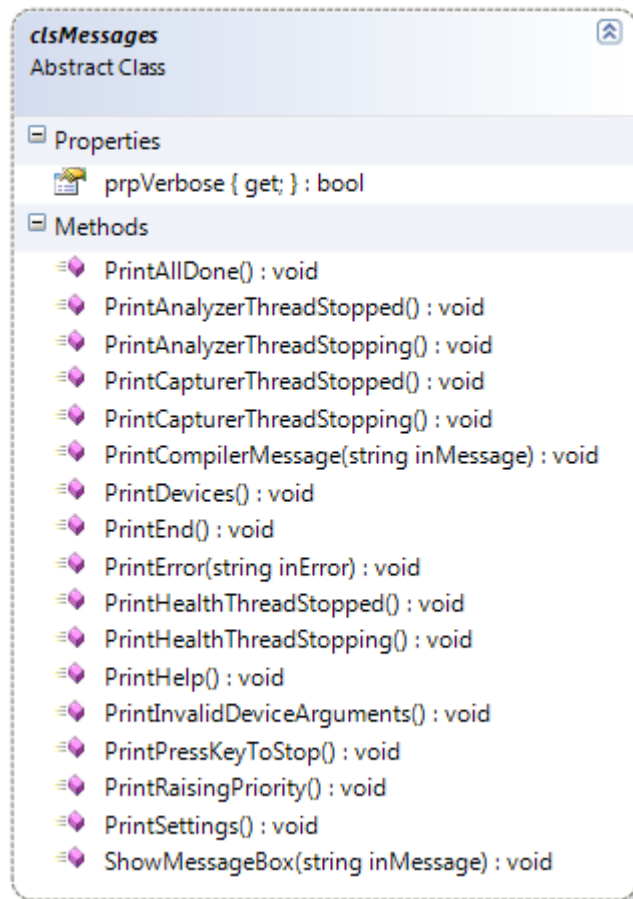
clsMessages
Abstract Class

Properties

prpVerbose { get; } : bool

Methods

PrintAllDone() : void
PrintAnalyzerThreadStopped() : void
PrintAnalyzerThreadStopping() : void
PrintCapturerThreadStopped() : void
PrintCapturerThreadStopping() : void
PrintCompilerMessage(string inMessage) : void
PrintDevices() : void
PrintEnd() : void
PrintError(string inError) : void
PrintHealthThreadStopped() : void
PrintHealthThreadStopping() : void
PrintHelp() : void
PrintInvalidDeviceArguments() : void
PrintPressKeyToStop() : void
PrintRaisingPriority() : void
PrintSettings() : void
ShowMessageBox(string inMessage) : void